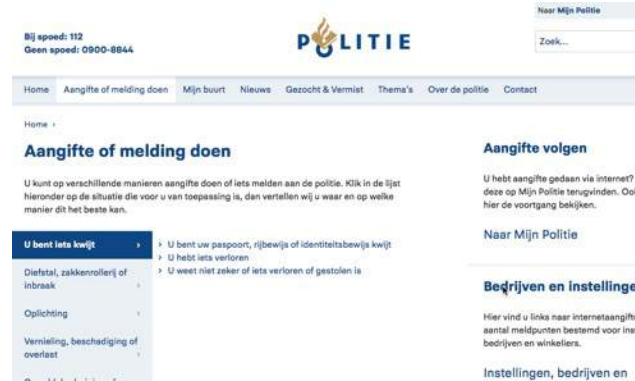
Bij spoed: 112
Geen spoed: 0900-8844

POLITIE

Naar Mijn Politie

Zoek...

Home | Aangifte of melding doen | Mijn buurt | Nieuws | Gezocht & Vermist | Thema's | Over de politie | Contact

Home ›

Aangifte of melding doen

U kunt op verschillende manieren aangifte doen of iets melden aan de politie. Klik in de lijst hieronder op de situatie die voor u van toepassing is, dan vertellen wij u waar en op welke manier dit het beste kan.

U bent iets kwijt ›
Diefstal, zakkenrollerij of inbraak ›
Oplichting ›
Vernieling, beschadiging of overlast ›
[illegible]

› U bent uw paspoort, rijbewijs of identiteitsbewijs kwijt
› U hebt iets verloren
› U weet niet zeker of iets verloren of gestolen is

Aangifte volgen

U hebt aangifte gedaan via internet? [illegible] deze op Mijn Politie terugvinden. Oo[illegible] hier de voortgang bekijken.

Naar Mijn Politie

Bedrijven en instellinge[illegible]

Hier vindt u links naar internetaangift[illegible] aantal meldpunten bestemd voor ins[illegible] bedrijven en winkeliers.

Instellingen, bedrijven en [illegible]